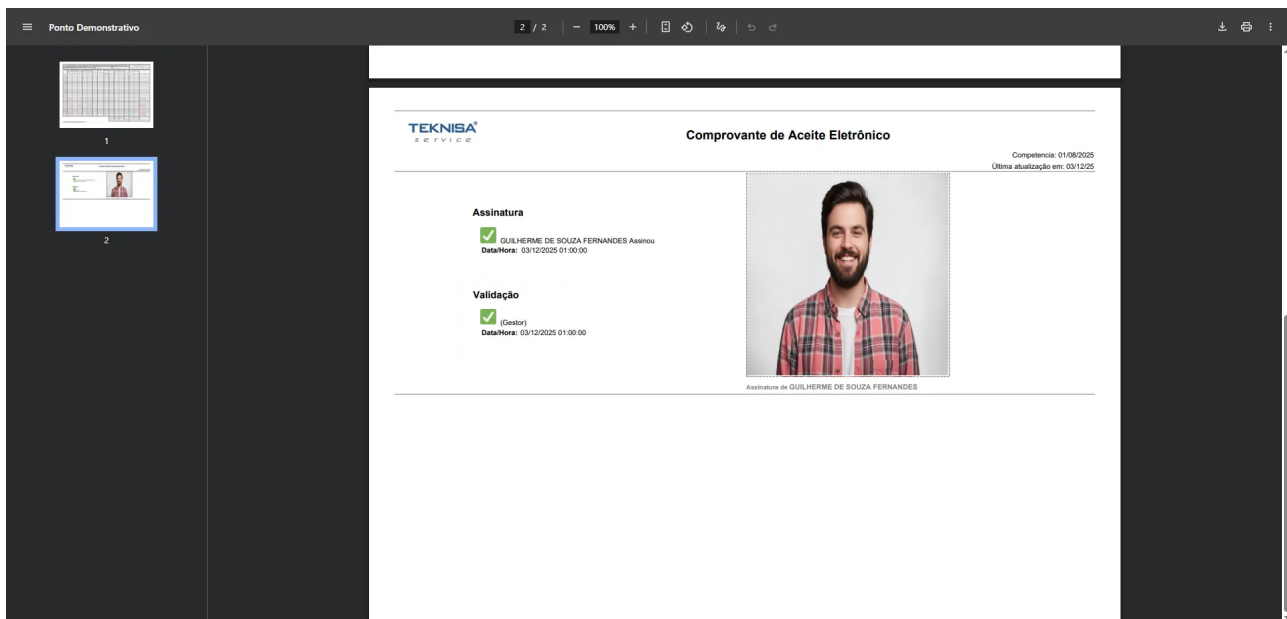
Ponto Demonstrativo

2 / 2 | − 100% +

1

2

TEKNISA®
service

Comprovante de Aceite Eletrônico

Competencia: 01/08/2025
Última atualização em: 03/12/25

Assinatura

GUILHERME DE SOUZA FERNANDES Assinou
Data/Hora: 03/12/2025 01:00:00

Validação

(Gestor)
Data/Hora: 03/12/2025 01:00:00

Assinatura de GUILHERME DE SOUZA FERNANDES